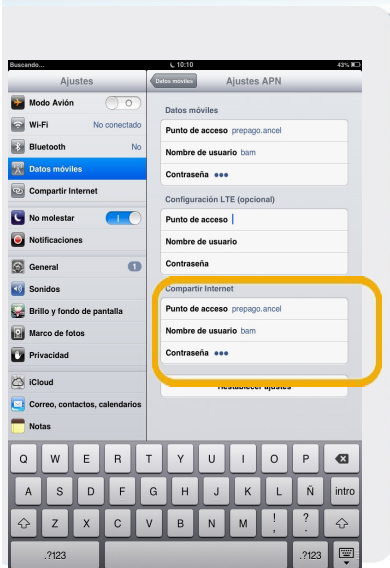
Buscando...
10:10
43%

Ajustes

Modo Avión

Wi-Fi No conectado

Bluetooth No

Datos móviles

Compartir Internet

No molestar

Notificaciones

General 1

Sonidos

Brillo y fondo de pantalla

Marco de fotos

Privacidad

iCloud

Correo, contactos, calendarios

Notas

Datos móviles

Ajustes APN

Datos móviles

Punto de acceso prepago.ancel

Nombre de usuario bam

Contraseña •••

Configuración LTE (opcional)

Punto de acceso

Nombre de usuario

Contraseña

Compartir Internet

Punto de acceso prepago.ancel

Nombre de usuario bam

Contraseña •••

Restablecer ajustes

Q W E R T Y U I O P

A S D F G H J K L Ñ intro

Z X C V B N M ! ?

.?123 .?123